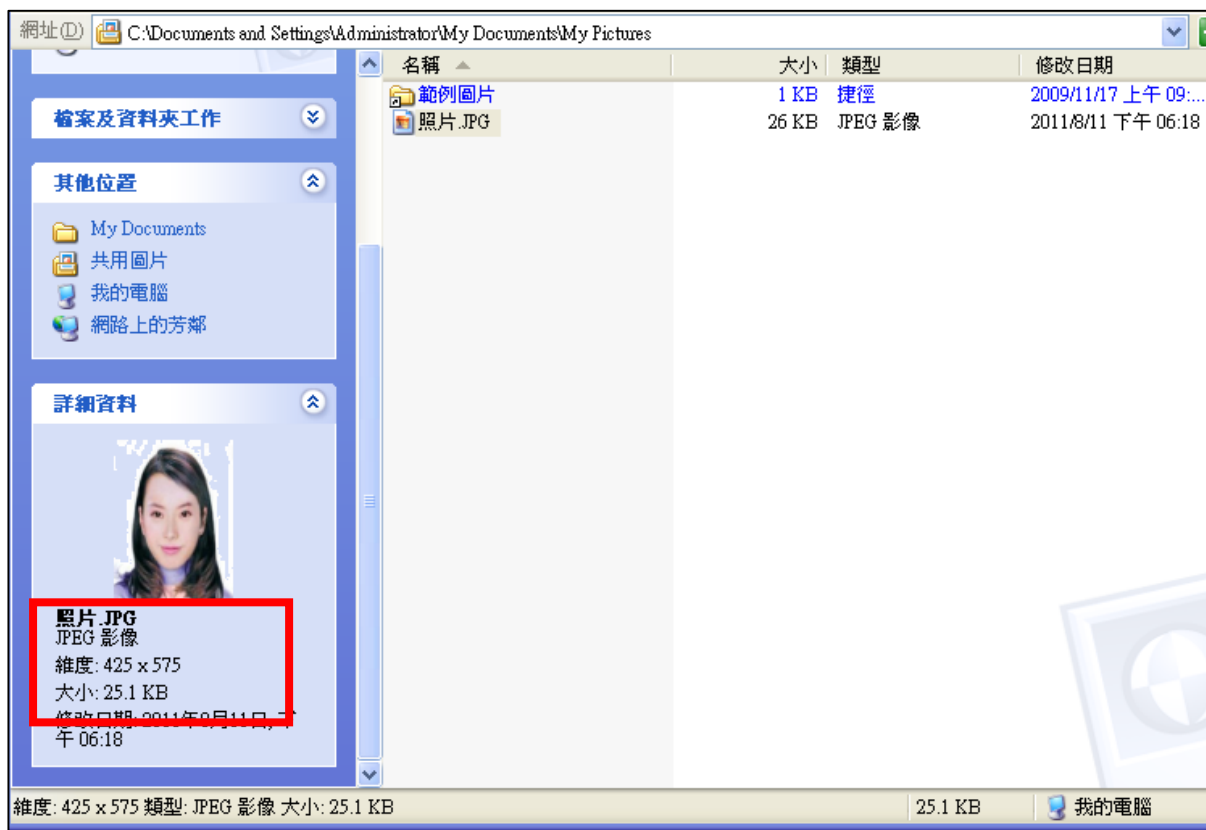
網址(D) C:\Documents and Settings\Administrator\My Documents\My Pictures

檔案及資料夾工作

其他位置

My Documents
共用圖片
我的電腦
網路上的芳鄰

詳細資料

照片.JPG
JPEG 影像
維度: 425 x 575
大小: 25.1 KB
修改日期: 2011年8月11日, 下午 06:18

| 名稱 | 大小 | 類型 | 修改日期 |
|---|---|---|---|
| 範例圖片 | 1 KB | 捷徑 | 2009/11/17 上午 09:... |
| 照片.JPG | 26 KB | JPEG 影像 | 2011/8/11 下午 06:18 |

維度: 425 x 575 類型: JPEG 影像 大小: 25.1 KB 25.1 KB 我的電腦